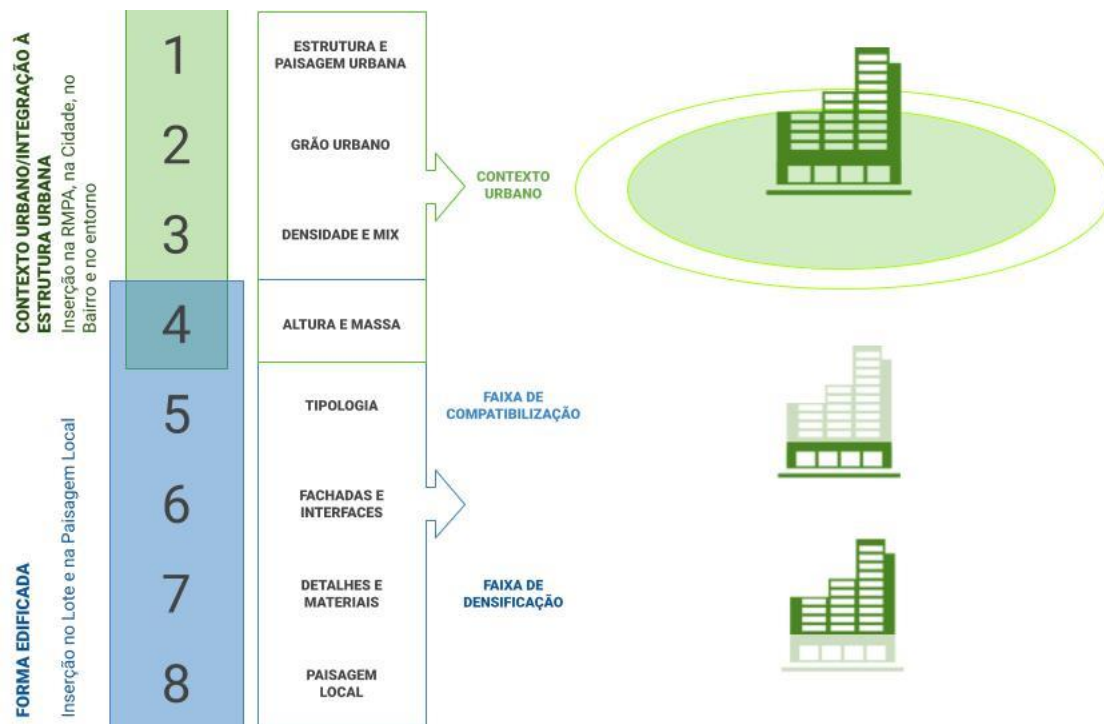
CONTEXTO URBANO/INTEGRAÇÃO À ESTRUTURA URBANA
Inserção na RMPA, na Cidade, no Bairro e no entorno

FORMA EDIFICADA
Inserção no Lote e na Paisagem Local

1
ESTRUTURA E PAISAGEM URBANA

2
GRÃO URBANO

3
DENSIDADE E MIX

CONTEXTO URBANO

4
ALTURA E MASSA

5
TIPOLOGIA

FAIXA DE COMPATIBILIZAÇÃO

6
FACHADAS E INTERFACES

7
DETALHES E MATERIAIS

FAIXA DE DENSIFICAÇÃO

8
PAISAGEM LOCAL